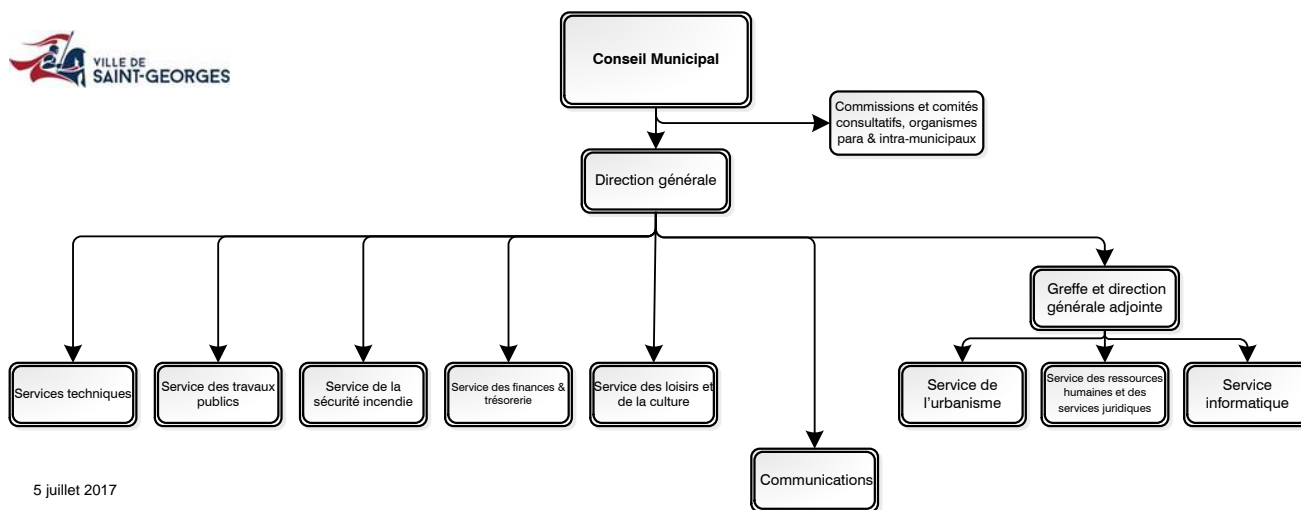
VILLE DE SAINT-GEORGES

Conseil Municipal

Commissions et comités consultatifs, organismes para & intra-municipaux

Direction générale

Services techniques

Service des travaux publics

Service de la sécurité incendie

Service des finances & trésorerie

Service des loisirs et de la culture

Communications

Greffe et direction générale adjointe

Service de l'urbanisme

Service des ressources humaines et des services juridiques

Service informatique

5 juillet 2017